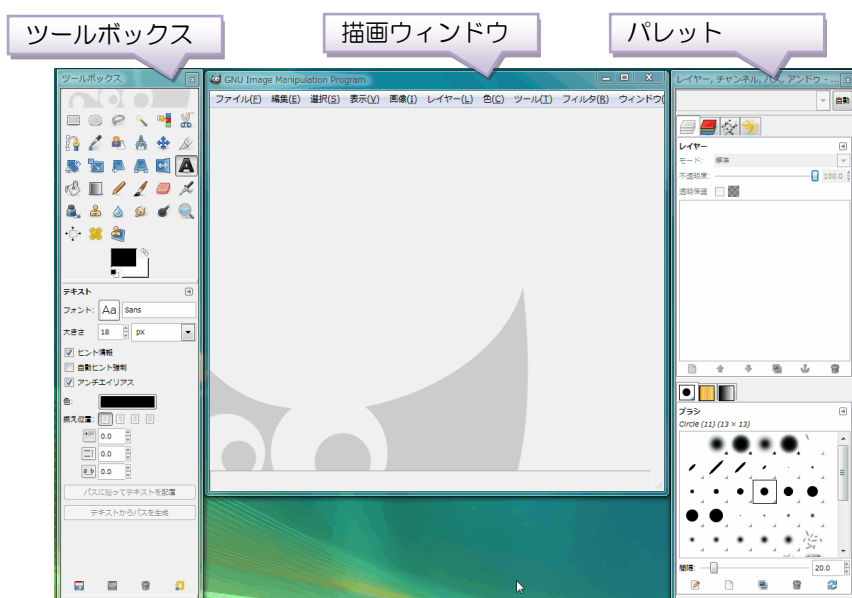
ツールボックス

描画ウィンドウ

パレット

ツールボックス

GNU Image Manipulation Program

ファイル(F) 編集(E) 選択(S) 表示(V) 画像(I) レイヤー(L) 色(C) ツール(T) フィルタ(R) ウィンドウ(

レイヤー, チャンネル, パス, アンドゥ - ...

自動

レイヤー

モード: 標準

不透明度: 100.0

透明保護

テキスト

フォント: Aa Sans

大きさ 18 px

ヒント情報

自動ヒント強制

アンチエイリアス

色:

揃え位置:

0.0

0.0

0.0

パスに沿ってテキストを配置

テキストからパスを生成

ブラシ

Circle (11) (13 × 13)

間隔: 20.0